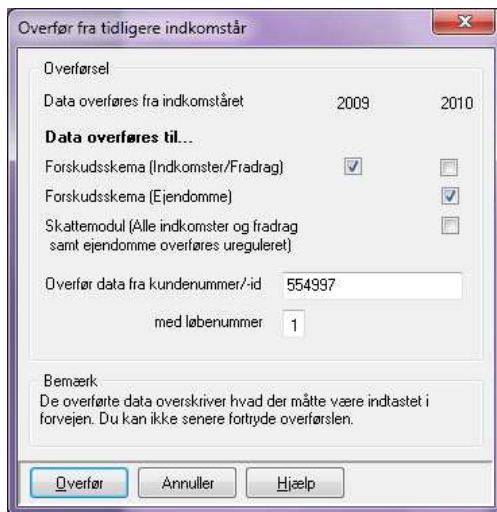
Overfør fra tidligere indkomstår

Overførsel

Data overføres fra indkomståret 2009 2010

Data overføres til...

Forskudsskema (Indkomster/Fradrag)

Forskudsskema (Ejendomme)

Skattemodul (Alle indkomster og fradrag samt ejendomme overføres ureguleret)

Overfør data fra kundenummer/-id 554997

med løbenummer 1

Bemærk

De overførte data overskriver hvad der måtte være indtastet i forvejen. Du kan ikke senere fortryde overførslen.

Overfør Annuller Hjælp